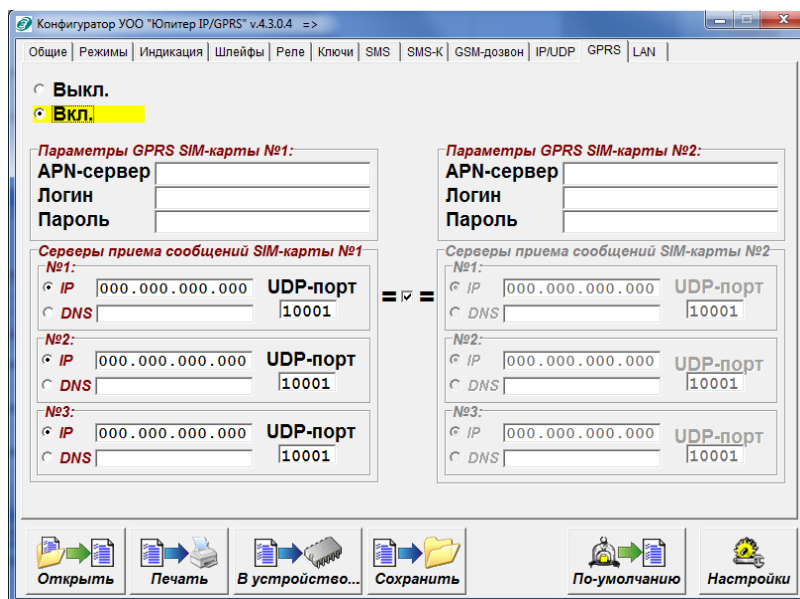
Конфигуратор УОО "Юпитер IP/GPRS" v.4.3.0.4 =>

Общие | Режимы | Индикация | Шлейфы | Реле | Ключи | SMS | SMS-К | GSM-дозвон | IP/UDP | GPRS | LAN

Выкл.
Вкл.

Параметры GPRS SIM-карты №1:
APN-сервер
Логин
Пароль

Параметры GPRS SIM-карты №2:
APN-сервер
Логин
Пароль

Серверы приема сообщений SIM-карты №1
№1:
IP 000.000.000.000 UDP-порт
DNS 10001
№2:
IP 000.000.000.000 UDP-порт
DNS 10001
№3:
IP 000.000.000.000 UDP-порт
DNS 10001

= =

Серверы приема сообщений SIM-карты №2
№1:
IP 000.000.000.000 UDP-порт
DNS 10001
№2:
IP 000.000.000.000 UDP-порт
DNS 10001
№3:
IP 000.000.000.000 UDP-порт
DNS 10001

Открыть | Печать | В устройство... | Сохранить | По-умолчанию | Настройки